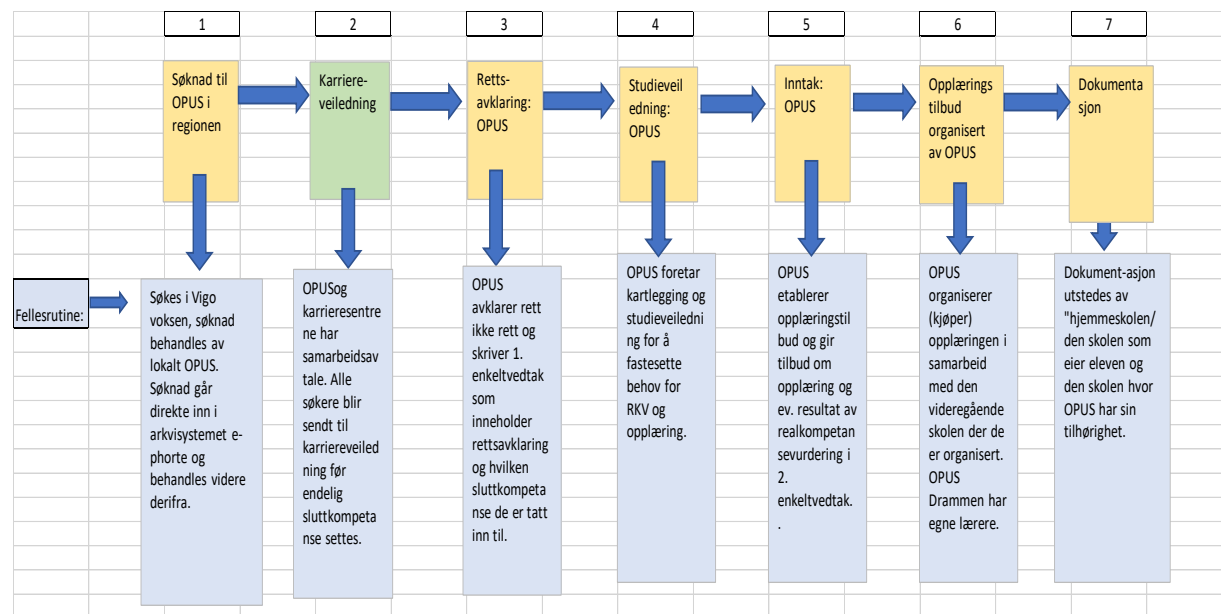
1

Søknad til OPUS i regionen

2

Karriereveiledning

3

Rettsavklaring: OPUS

4

Studieveiledning: OPUS

5

Inntak: OPUS

6

Opplæringstilbud organisert av OPUS

7

Dokumentasjon

Fellesrutine:

Søkes i Vigo voksen, søknad behandles av lokalt OPUS. Søknad går direkte inn i arkvisystemet ephorte og behandles videre derifra.

OPUSog karrieresentrene har samarbeidsavtale. Alle søkere blir sendt til karriereveiledning før endelig sluttkompetanse settes.

OPUS avklarer rett ikke rett og skriver 1. enkeltvedtak som inneholder rettsavklaring og hvilken sluttkompetanse de er tatt inn til.

OPUS foretar kartlegging og studieveiledning for å fastesette behov for RKV og opplæring.

OPUS etablerer opplæringstilbud og gir tilbud om opplæring og ev. resultat av realkompetansevurdering i 2. enkeltvedtak.
.

OPUS organiserer (kjøper) opplæringen i samarbeid med den videregående skolen der de er organisert. OPUS Drammen har egne lærere.

Dokument-asjon utstedes av "hjemmeskolen/ den skolen som eier eleven og den skolen hvor OPUS har sin tilhørighet.